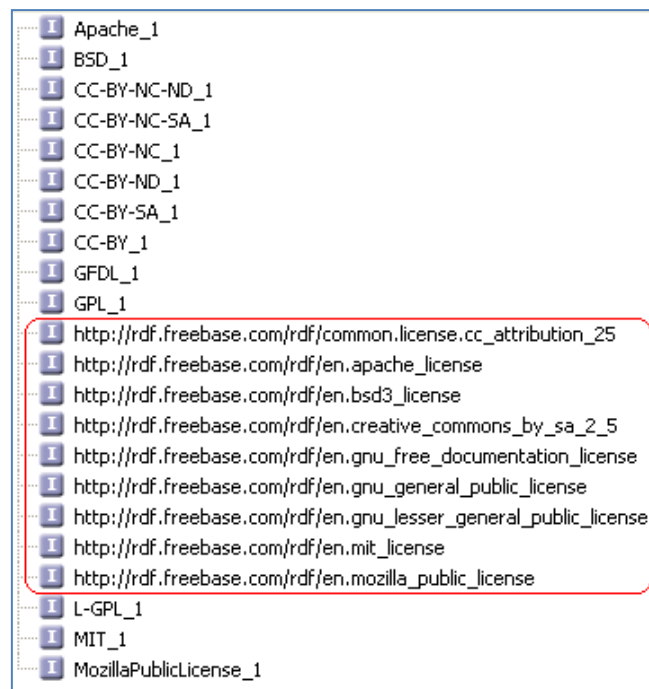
I Apache_1
I BSD_1
I CC-BY-NC-ND_1
I CC-BY-NC-SA_1
I CC-BY-NC_1
I CC-BY-ND_1
I CC-BY-SA_1
I CC-BY_1
I GFDL_1
I GPL_1
I http://rdf.freebase.com/rdf/common.license.cc_attribution_25
I http://rdf.freebase.com/rdf/en.apache_license
I http://rdf.freebase.com/rdf/en.bsd3_license
I http://rdf.freebase.com/rdf/en.creative_commons_by_sa_2_5
I http://rdf.freebase.com/rdf/en.gnu_free_documentation_license
I http://rdf.freebase.com/rdf/en.gnu_general_public_license
I http://rdf.freebase.com/rdf/en.gnu_lesser_general_public_license
I http://rdf.freebase.com/rdf/en.mit_license
I http://rdf.freebase.com/rdf/en.mozilla_public_license
I L-GPL_1
I MIT_1
I MozillaPublicLicense_1